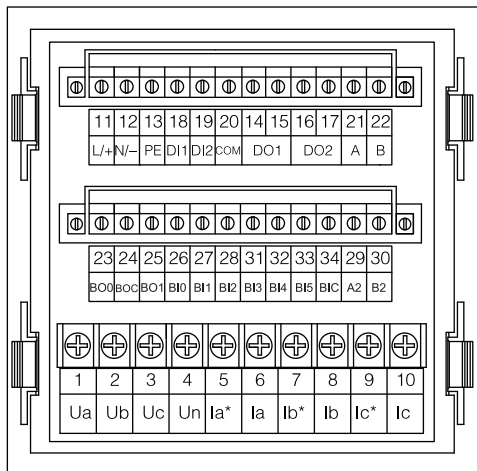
| 11 | 12 | 13 | 18 | 19 | 20 | 14 | 15 | 16 | 17 | 21 | 22 |
|---|---|---|---|---|---|---|---|---|---|---|---|
| L/+ | N/– | PE | DI1 | DI2 | COM | DO1 | | DO2 | | A | B |

| 23 | 24 | 25 | 26 | 27 | 28 | 31 | 32 | 33 | 34 | 29 | 30 |
|---|---|---|---|---|---|---|---|---|---|---|---|
| BO0 | BOC | BO1 | BI0 | BI1 | BI2 | BI3 | BI4 | BI5 | BIC | A2 | B2 |

| 1 | 2 | 3 | 4 | 5 | 6 | 7 | 8 | 9 | 10 |
|---|---|---|---|---|---|---|---|---|---|
| Ua | Ub | Uc | Un | Ia* | Ia | Ib* | Ib | Ic* | Ic |